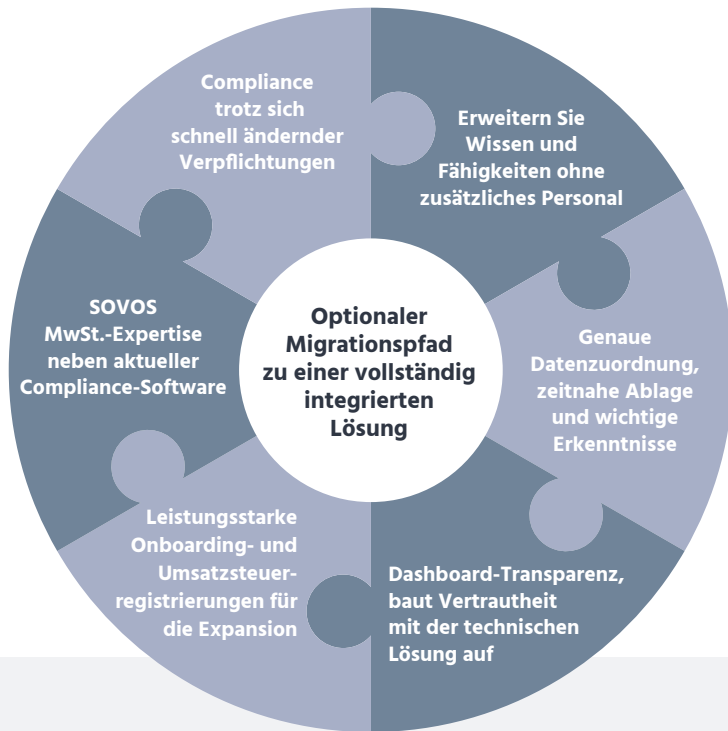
Optionaler Migrationspfad zu einer vollständig integrierten Lösung

Compliance trotz sich schnell ändernder Verpflichtungen

Erweitern Sie Wissen und Fähigkeiten ohne zusätzliches Personal

Genaue Datenzuordnung, zeitnahe Ablage und wichtige Erkenntnisse

Dashboard-Transparenz, baut Vertrautheit mit der technischen Lösung auf

Leistungsstarke Onboarding- und Umsatzsteuerregistrierungen für die Expansion

SOVOS MwSt.-Expertise neben aktueller Compliance-Software